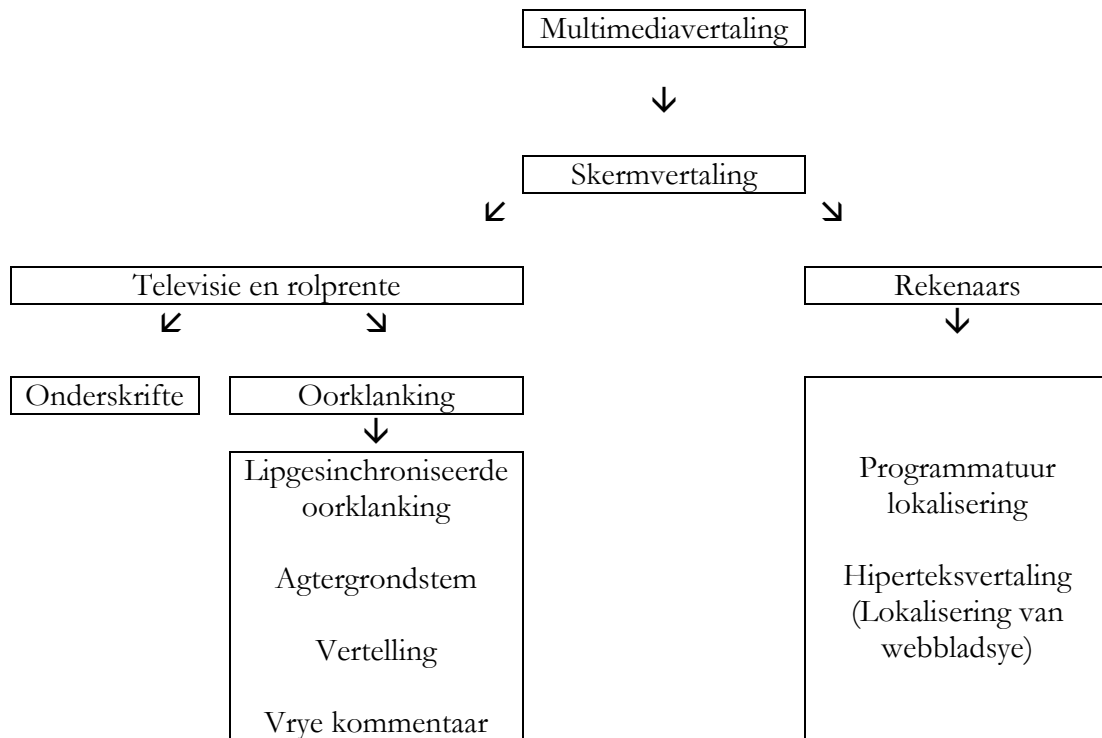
Multimediavertaling

Skermvertaling

Televisie en rolprente

Rekenaars

Onderskrifte

Oorklanking

Lipgesinchroniseerde oorklanking

Agtergrondstem

Vertelling

Vrye kommentaar

Programmatuur lokalisering

Hiperteksvertaling (Lokalisering van webbladsye)